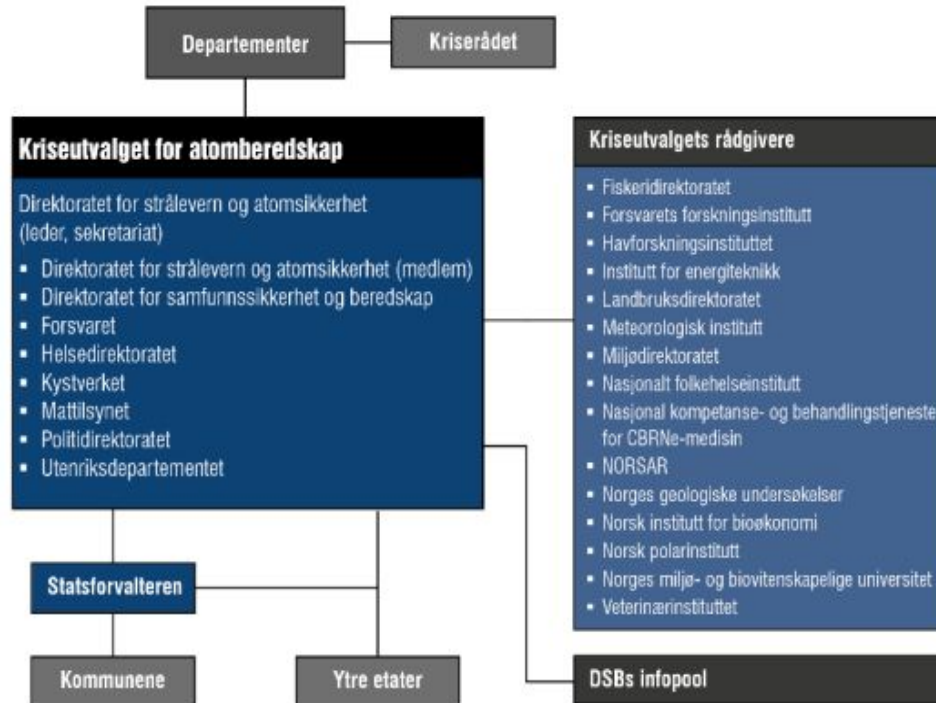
Departementer

Kriserådet

Kriseutvalget for atomberedskap

Direktoratet for strålevern og atomsikkerhet (leder, sekretariat)

- Direktoratet for strålevern og atomsikkerhet (medlem)
- Direktoratet for samfunnssikkerhet og beredskap
- Forsvaret
- Helsedirektoratet
- Kystverket
- Mattilsynet
- Politidirektoratet
- Utenriksdepartementet

Kriseutvalgets rådgivere

- Fiskeridirektoratet
- Forsvarets forskningsinstitutt
- Havforskningsinstituttet
- Institutt for energiteknikk
- Landbruksdirektoratet
- Meteorologisk institutt
- Miljødirektoratet
- Nasjonalt folkehelseinstitutt
- Nasjonal kompetanse- og behandlingstjeneste for CBRNe-medisin
- NORSAR
- Norges geologiske undersøkelser
- Norsk institutt for bioøkonomi
- Norsk polarinstitutt
- Norges miljø- og biovitenskapelige universitet
- Veterinærinstituttet

Statsforvalteren

Kommunene

Ytre etater

DSBs infopool